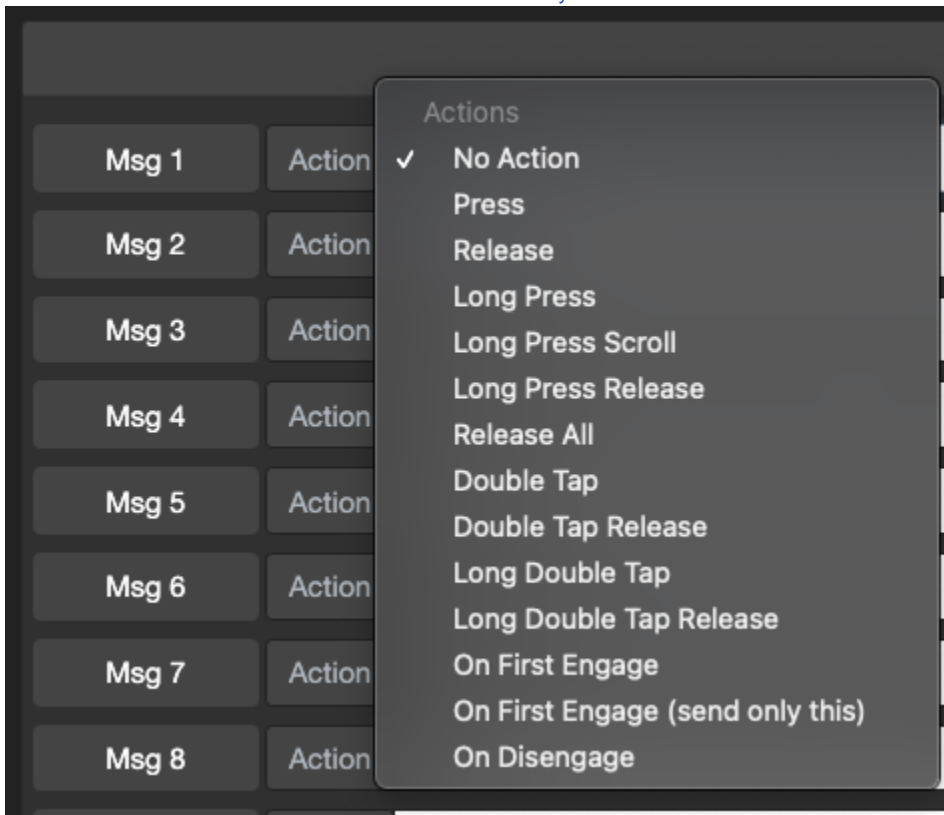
Msg 1 Action
Msg 2 Action
Msg 3 Action
Msg 4 Action
Msg 5 Action
Msg 6 Action
Msg 7 Action
Msg 8 Action

Actions
✓ No Action
Press
Release
Long Press
Long Press Scroll
Long Press Release
Release All
Double Tap
Double Tap Release
Long Double Tap
Long Double Tap Release
On First Engage
On First Engage (send only this)
On Disengage